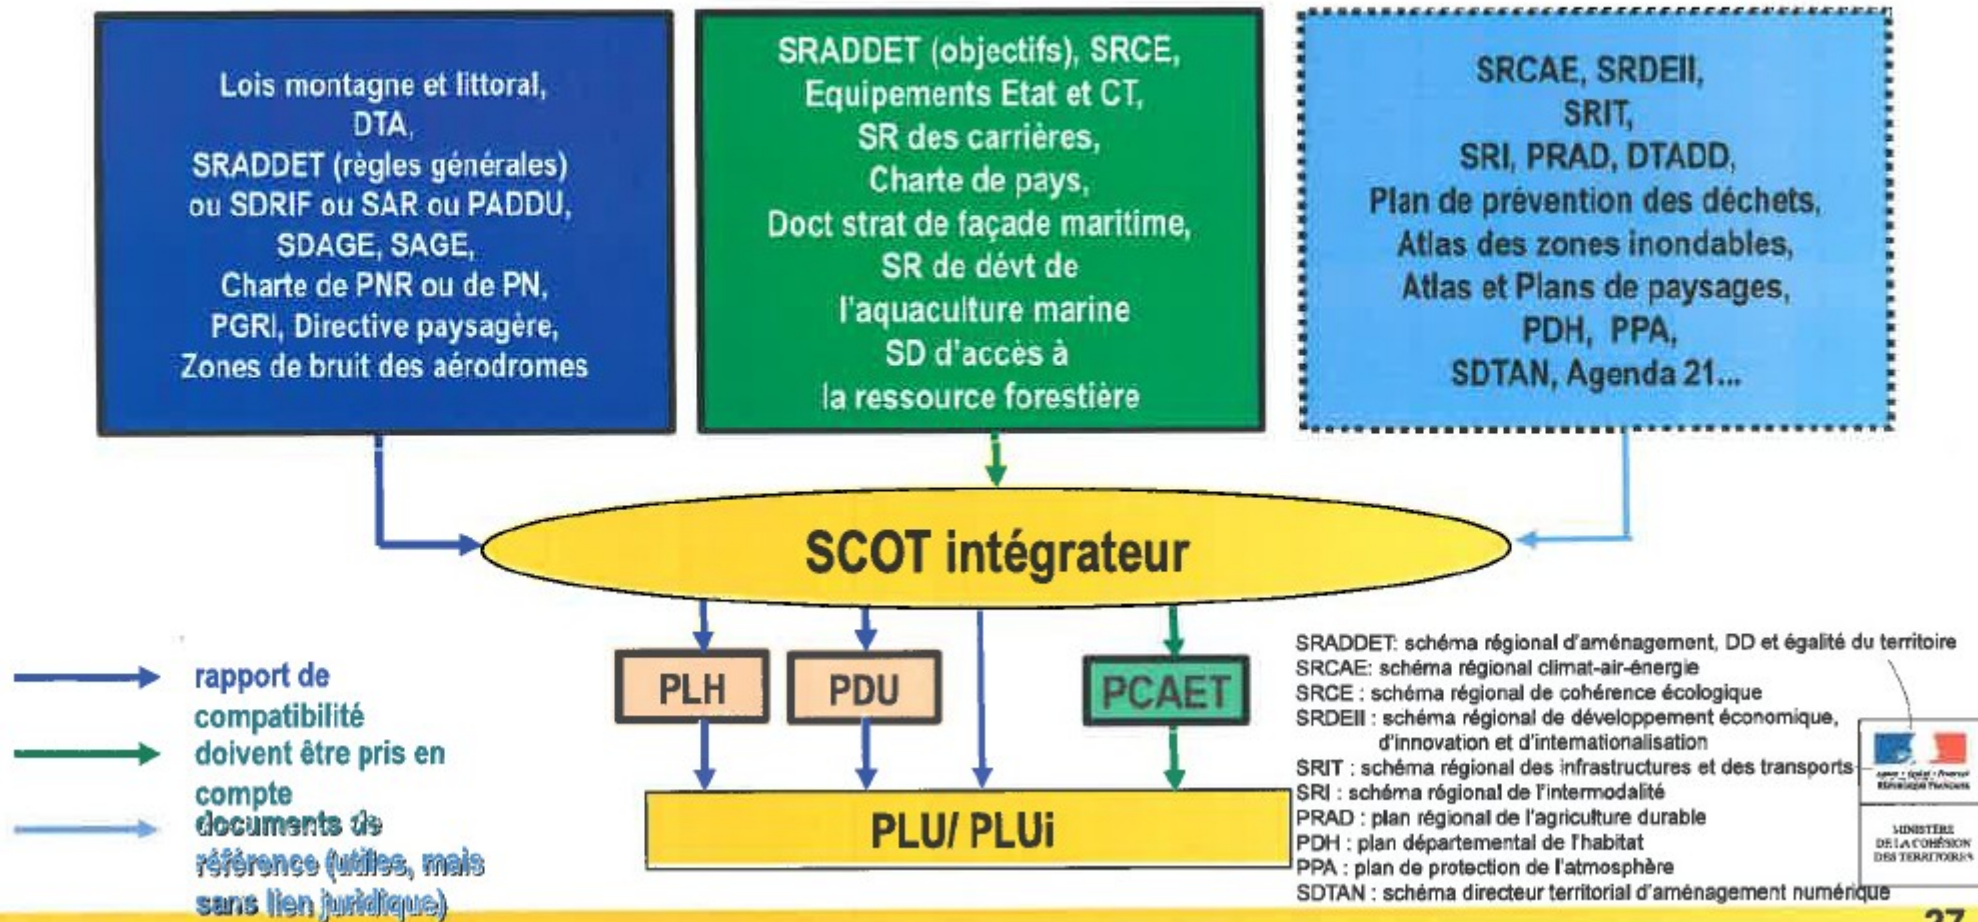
Lois montagne et littoral, DTA, SRADDET (règles générales) ou SDRIF ou SAR ou PADDU, SDAGE, SAGE, Charte de PNR ou de PN, PGRI, Directive paysagère, Zones de bruit des aérodromes

SRADDET (objectifs), SRCE, Equipements Etat et CT, SR des carrières, Charte de pays, Doct strat de façade maritime, SR de dévt de l'aquaculture marine SD d'accès à la ressource forestière

SRCAE, SRDEII, SRIT, SRI, PRAD, DTADD, Plan de prévention des déchets, Atlas des zones inondables, Atlas et Plans de paysages, PDH, PPA, SDTAN, Agenda 21...

SCOT intégrateur

PLH

PDU

PCAET

PLU/ PLUi

rapport de compatibilité

doivent être pris en compte

documents de référence (utiles, mais sans lien juridique)

SRADDET: schéma régional d'aménagement, DD et égalité du territoire
SRCAE: schéma régional climat-air-énergie
SRCE : schéma régional de cohérence écologique
SRDEII : schéma régional de développement économique, d'innovation et d'internationalisation
SRIT : schéma régional des infrastructures et des transports
SRI : schéma régional de l'intermodalité
PRAD : plan régional de l'agriculture durable
PDH : plan départemental de l'habitat
PPA : plan de protection de l'atmosphère
SDTAN : schéma directeur territorial d'aménagement numérique

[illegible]

MINISTÈRE DE LA COHÉSION DES TERRITOIRES

37